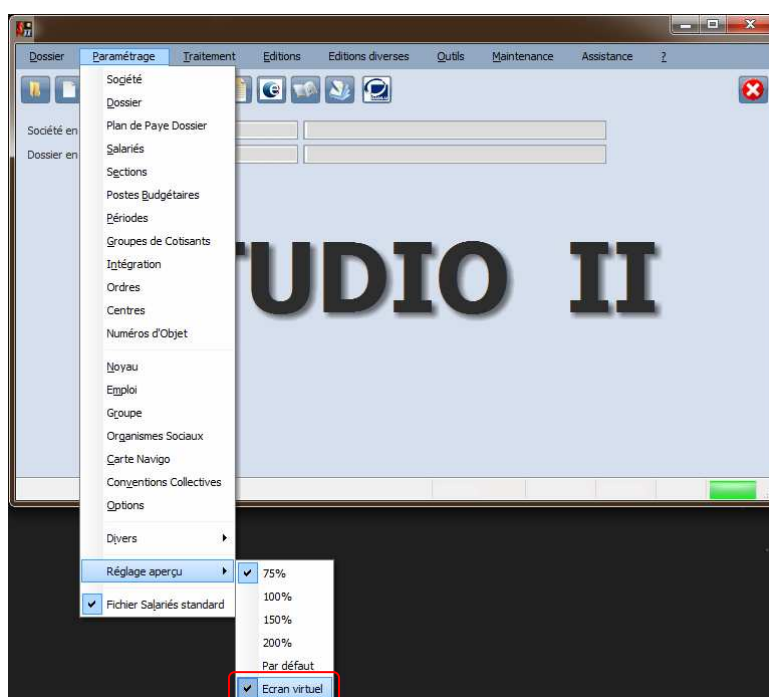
Dossier Paramétrage Traitement Editions Editions diverses Outils Maintenance Assistance ?

Société en
Dossier en

Société
Dossier
Plan de Paye Dossier
Salariés
Sections
Postes Budgétaires
Périodes
Groupes de Cotisants
Intégration
Ordres
Centres
Numéros d'Objet
Noyau
Emploi
Groupe
Organismes Sociaux
Carte Navigo
Conventions Collectives
Options
Divers
Réglage aperçu
Fichier Salariés standard

TUDIO II

75%
100%
150%
200%
Par défaut
Ecran virtuel